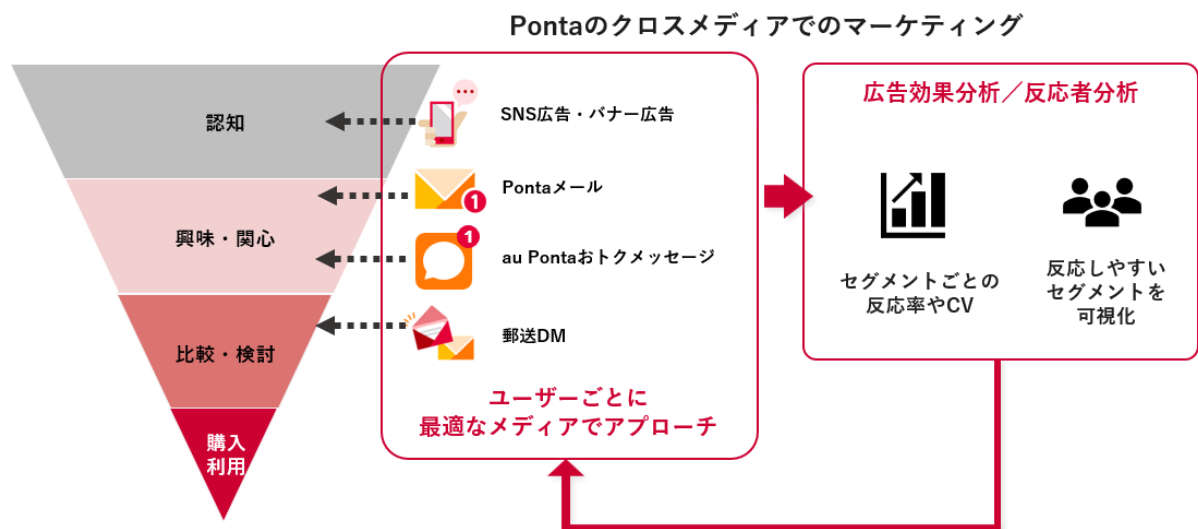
Pontaのクロスメディアでのマーケティング

認知

興味・関心

比較・検討

購入
利用

SNS広告・バナー広告

Pontaメール

1

au Pontaおトクメッセージ

1

郵送DM

ユーザーごとに
最適なメディアでアプローチ

広告効果分析／反応者分析

セグメントごとの
反応率やCV

反応しやすい
セグメントを
可視化